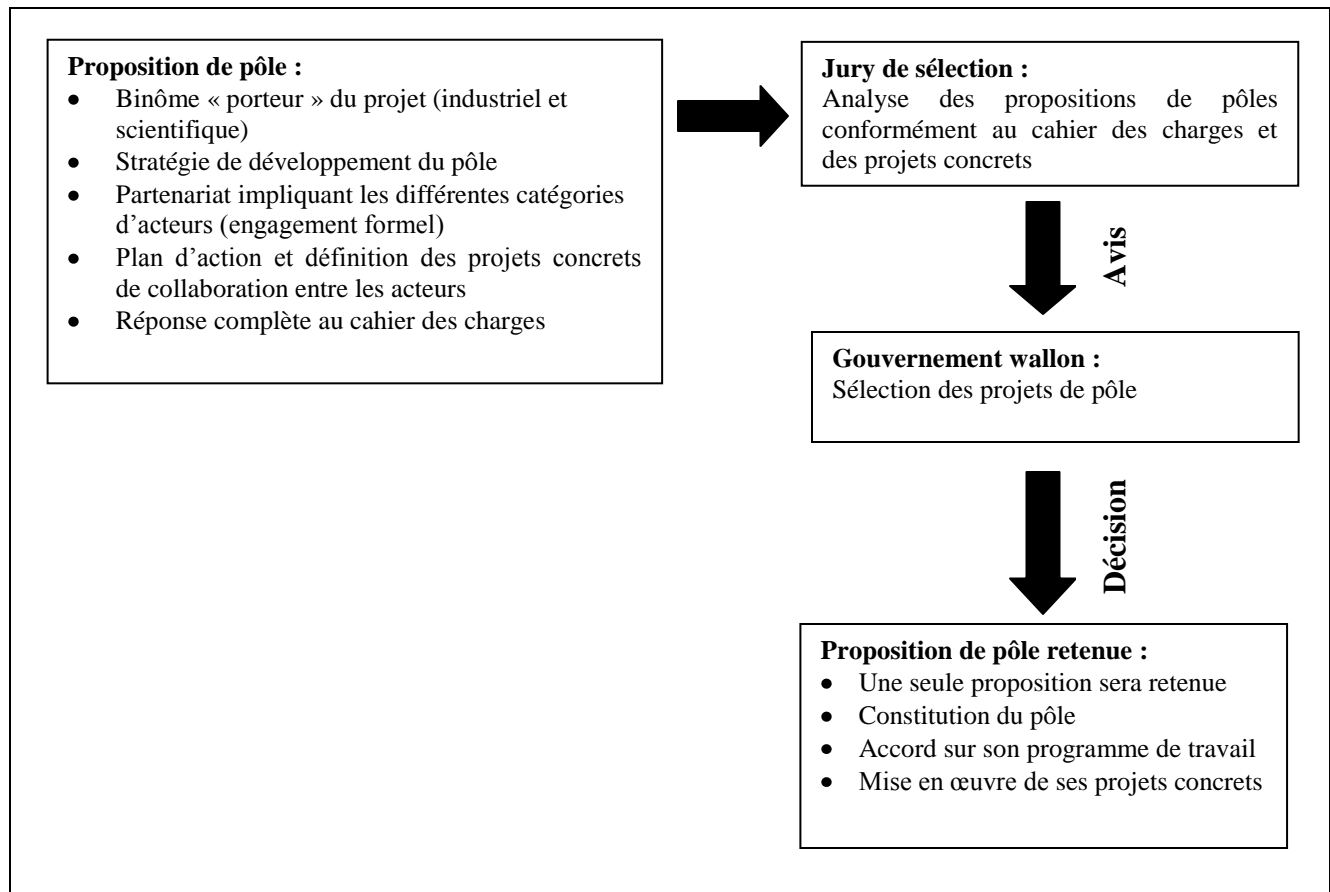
**Proposition de pôle :**
- Binôme « porteur » du projet (industriel et scientifique)
- Stratégie de développement du pôle
- Partenariat impliquant les différentes catégories d'acteurs (engagement formel)
- Plan d'action et définition des projets concrets de collaboration entre les acteurs
- Réponse complète au cahier des charges

**Jury de sélection :**
Analyse des propositions de pôles conformément au cahier des charges et des projets concrets

**Avis**

**Gouvernement wallon :**
Sélection des projets de pôle

**Décision**

**Proposition de pôle retenue :**
- Une seule proposition sera retenue
- Constitution du pôle
- Accord sur son programme de travail
- Mise en œuvre de ses projets concrets